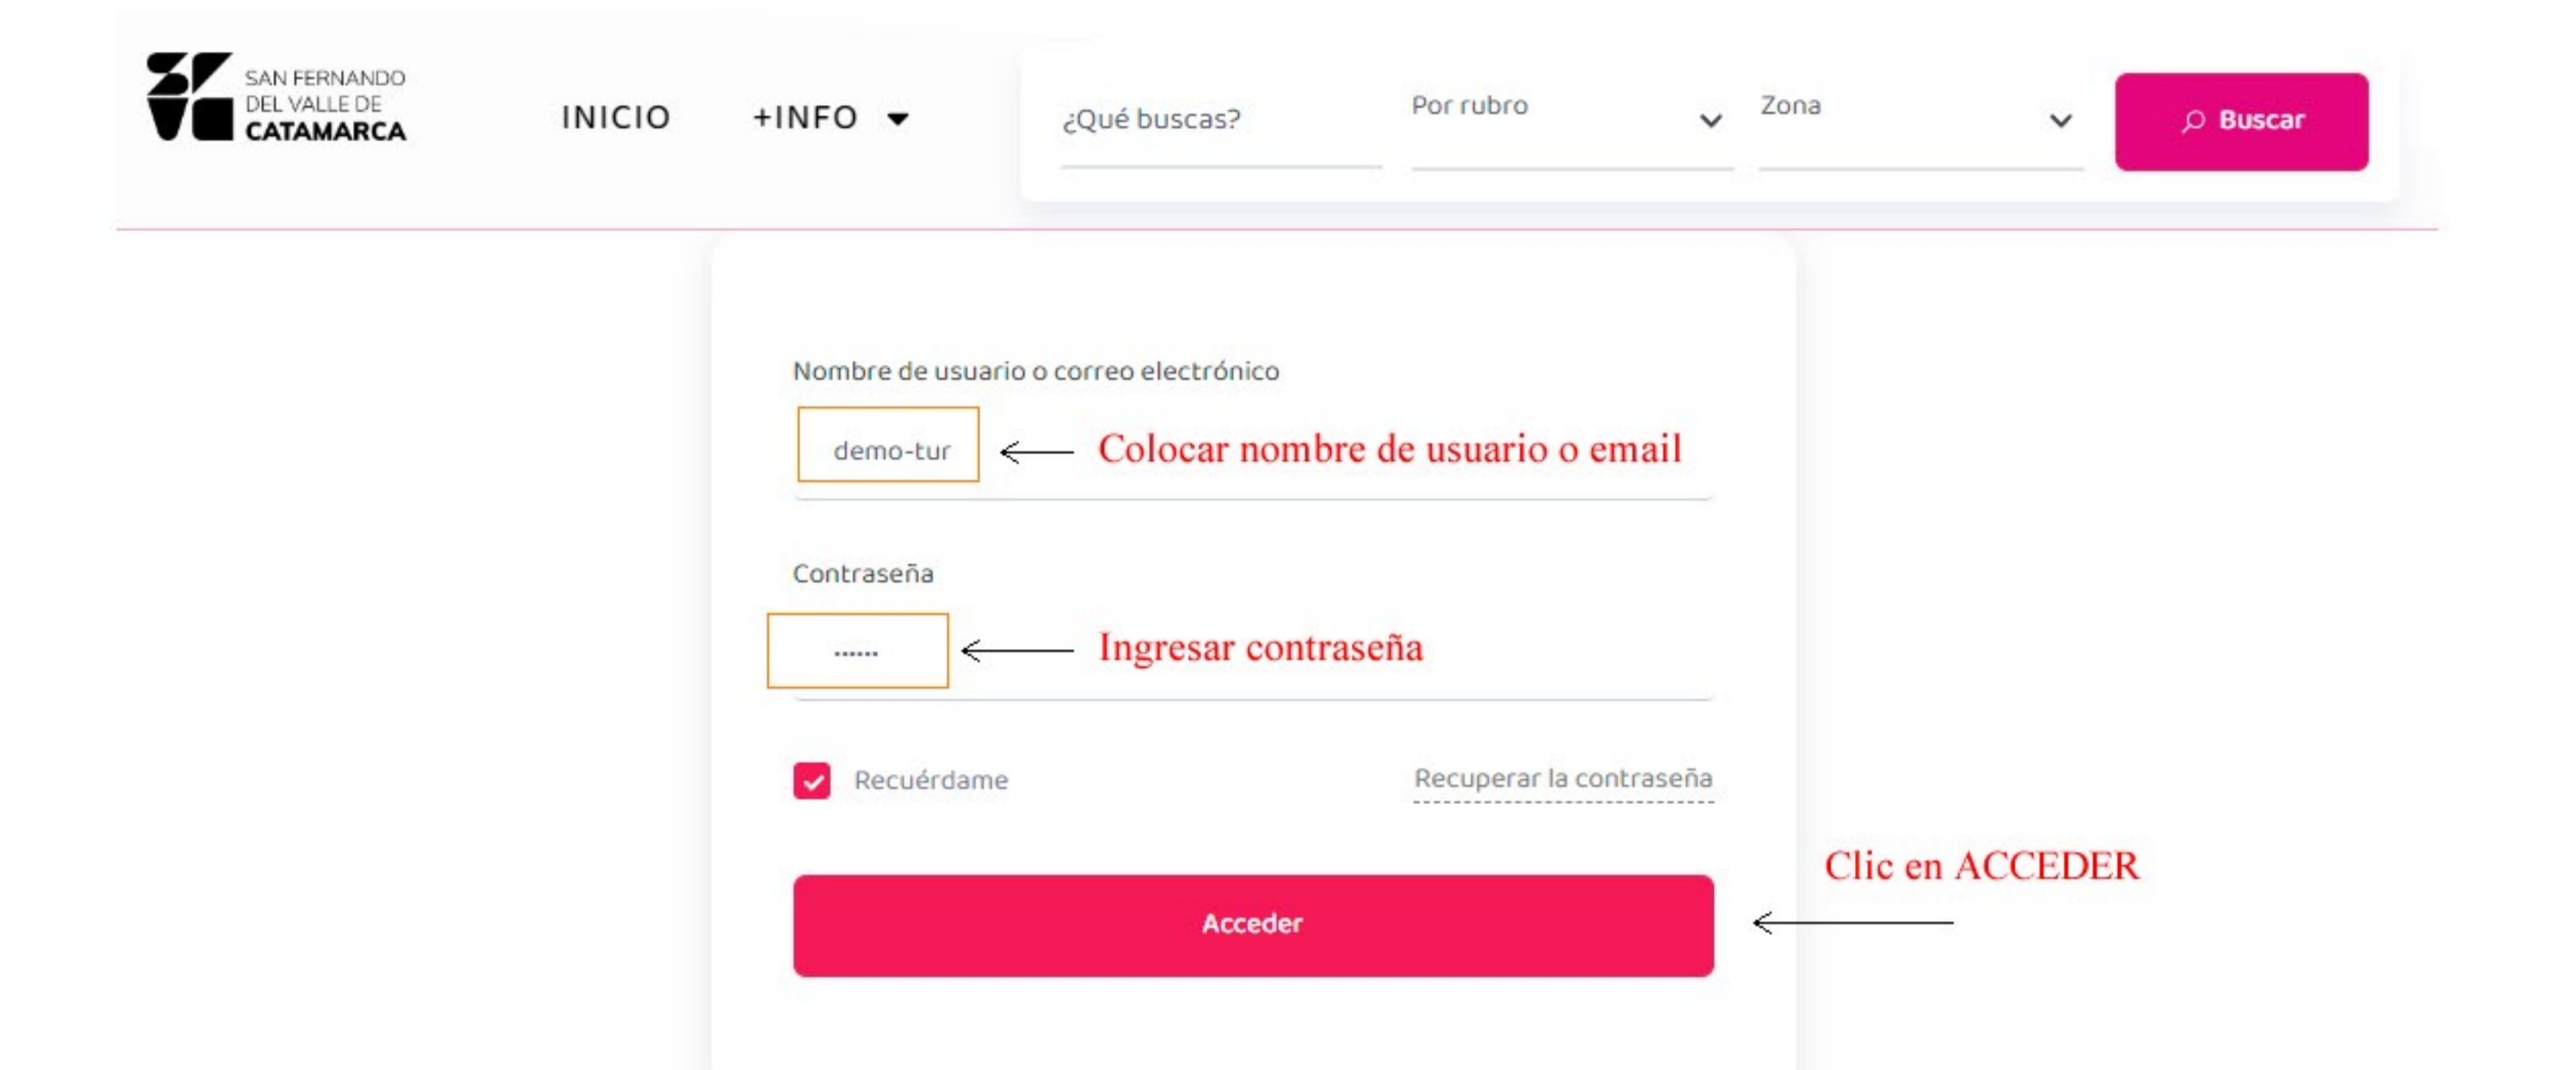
SAN FERNANDO DEL VALLE DE CATAMARCA

INICIO

+INFO

¿Qué buscas?

Por rubro

Zona

Buscar

Nombre de usuario o correo electrónico

demo-tur

Colocar nombre de usuario o email

Contraseña

······

Ingresar contraseña

Recuérdame

Recuperar la contraseña

Clic en ACCEDER

Acceder